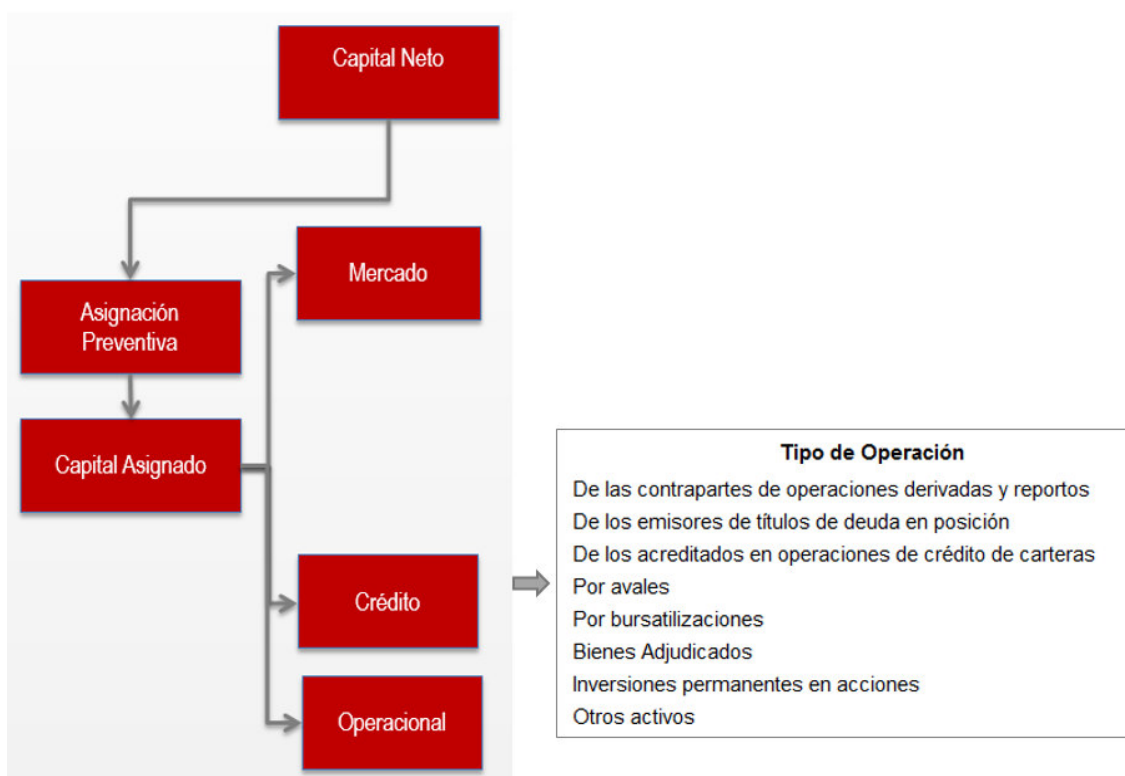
Capital Neto

Asignación Preventiva

Capital Asignado

Mercado

Crédito

Operacional

Tipo de Operación
De las contrapartes de operaciones derivadas y reportos
De los emisores de títulos de deuda en posición
De los acreditados en operaciones de crédito de carteras
Por avales
Por bursatilizaciones
Bienes Adjudicados
Inversiones permanentes en acciones
Otros activos